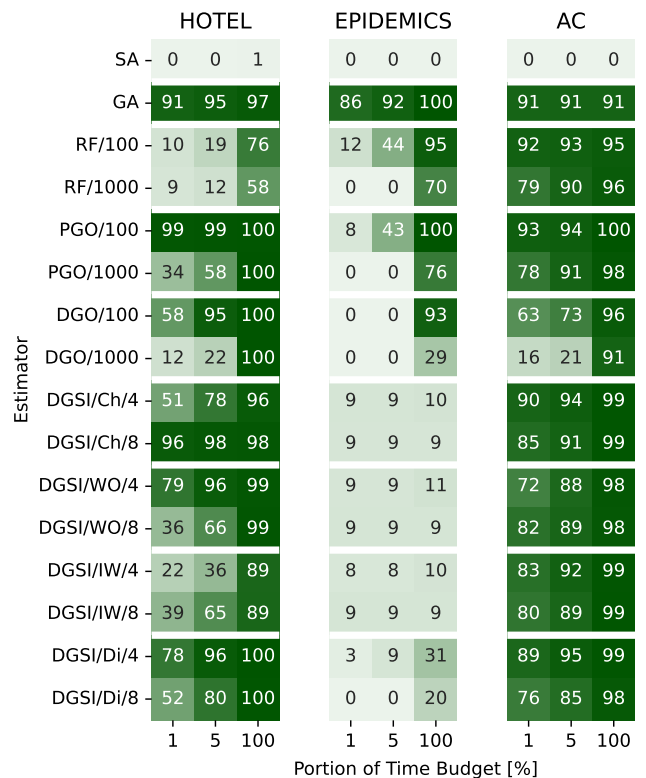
| Estimator | HOTEL 1 | HOTEL 5 | HOTEL 100 | EPIDEMICS 1 | EPIDEMICS 5 | EPIDEMICS 100 | AC 1 | AC 5 | AC 100 |
|---|---|---|---|---|---|---|---|---|---|
| SA | 0 | 0 | 1 | 0 | 0 | 0 | 0 | 0 | 0 |
| GA | 91 | 95 | 97 | 86 | 92 | 100 | 91 | 91 | 91 |
| RF/100 | 10 | 19 | 76 | 12 | 44 | 95 | 92 | 93 | 95 |
| RF/1000 | 9 | 12 | 58 | 0 | 0 | 70 | 79 | 90 | 96 |
| PGO/100 | 99 | 99 | 100 | 8 | 43 | 100 | 93 | 94 | 100 |
| PGO/1000 | 34 | 58 | 100 | 0 | 0 | 76 | 78 | 91 | 98 |
| DGO/100 | 58 | 95 | 100 | 0 | 0 | 93 | 63 | 73 | 96 |
| DGO/1000 | 12 | 22 | 100 | 0 | 0 | 29 | 16 | 21 | 91 |
| DGSI/Ch/4 | 51 | 78 | 96 | 9 | 9 | 10 | 90 | 94 | 99 |
| DGSI/Ch/8 | 96 | 98 | 98 | 9 | 9 | 9 | 85 | 91 | 99 |
| DGSI/WO/4 | 79 | 96 | 99 | 9 | 9 | 11 | 72 | 88 | 98 |
| DGSI/WO/8 | 36 | 66 | 99 | 9 | 9 | 9 | 82 | 89 | 98 |
| DGSI/IW/4 | 22 | 36 | 89 | 8 | 8 | 10 | 83 | 92 | 99 |
| DGSI/IW/8 | 39 | 65 | 89 | 9 | 9 | 9 | 80 | 89 | 99 |
| DGSI/Di/4 | 78 | 96 | 100 | 3 | 9 | 31 | 89 | 95 | 99 |
| DGSI/Di/8 | 52 | 80 | 100 | 0 | 0 | 20 | 76 | 85 | 98 |

Portion of Time Budget [%]